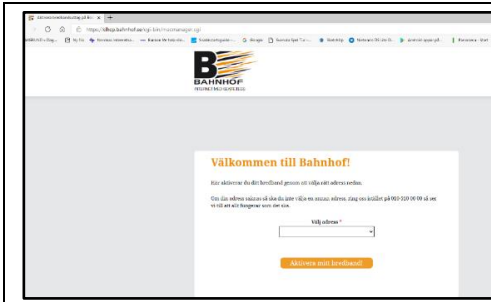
Välkommen till Bahnhof!

Här aktiverar du ditt bredband genom att välja rätt adress nedan.

Om din adress saknas så ska du inte välja en annan adress, ring oss istället på 010-510 00 00 så ser vi till att allt fungerar som det ska.

Välj adress *

Aktivera mitt bredband!

BAHNHOF